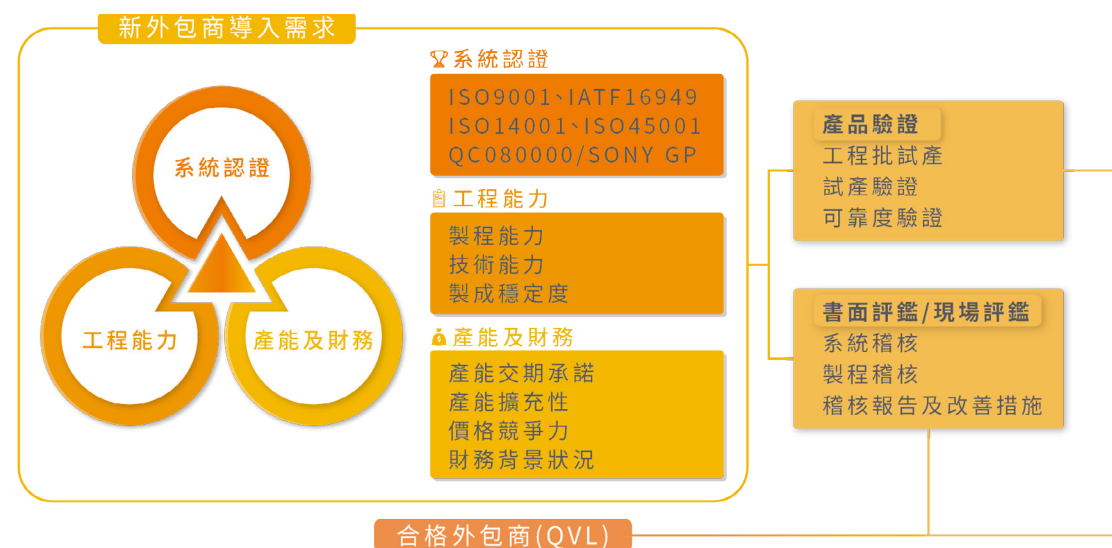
新外包商導入需求

系統認證

工程能力

產能及財務

系統認證

ISO9001、IATF16949
ISO14001、ISO45001
QC080000/SONY GP

工程能力

製程能力
技術能力
製成穩定度

產能及財務

產能交期承諾
產能擴充性
價格競爭力
財務背景狀況

產品驗證

工程批試產
試產驗證
可靠度驗證

書面評鑑/現場評鑑

系統稽核
製程稽核
稽核報告及改善措施

合格外包商(QVL)